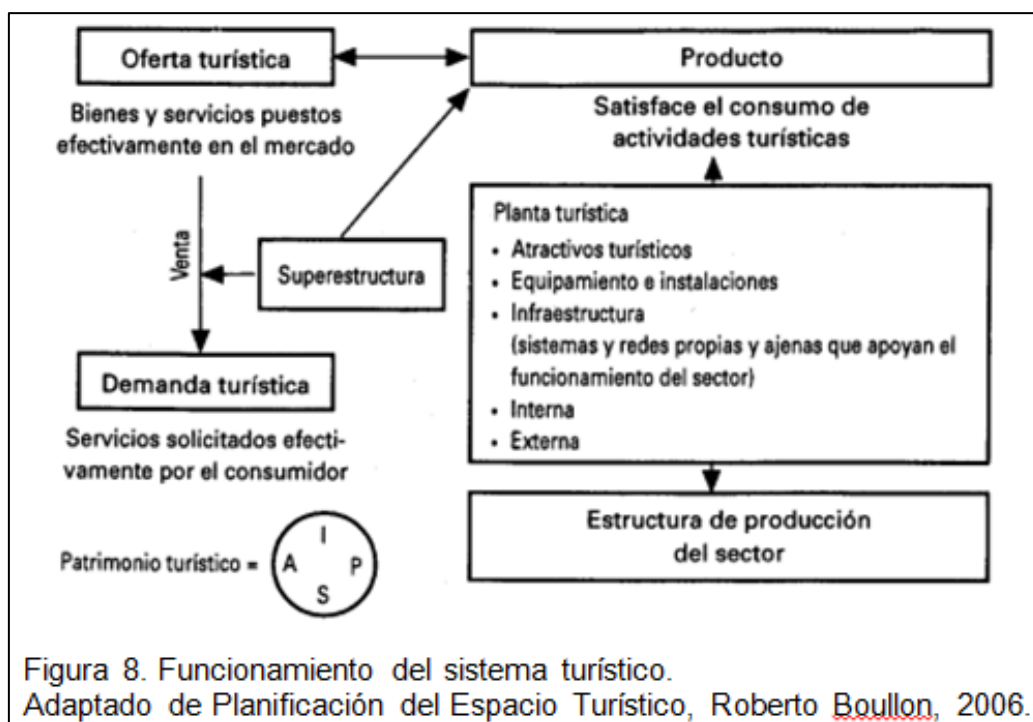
Oferta turística

Bienes y servicios puestos efectivamente en el mercado

Producto

Satisface el consumo de actividades turísticas

Venta

Superestructura

Planta turística
- Atractivos turísticos
- Equipamiento e instalaciones
- Infraestructura (sistemas y redes propias y ajenas que apoyan el funcionamiento del sector)
- Interna
- Externa

Demanda turística

Servicios solicitados efectivamente por el consumidor

Patrimonio turístico = A I P S

Estructura de producción del sector

Figura 8. Funcionamiento del sistema turístico.
Adaptado de Planificación del Espacio Turístico, Roberto Boullon, 2006.